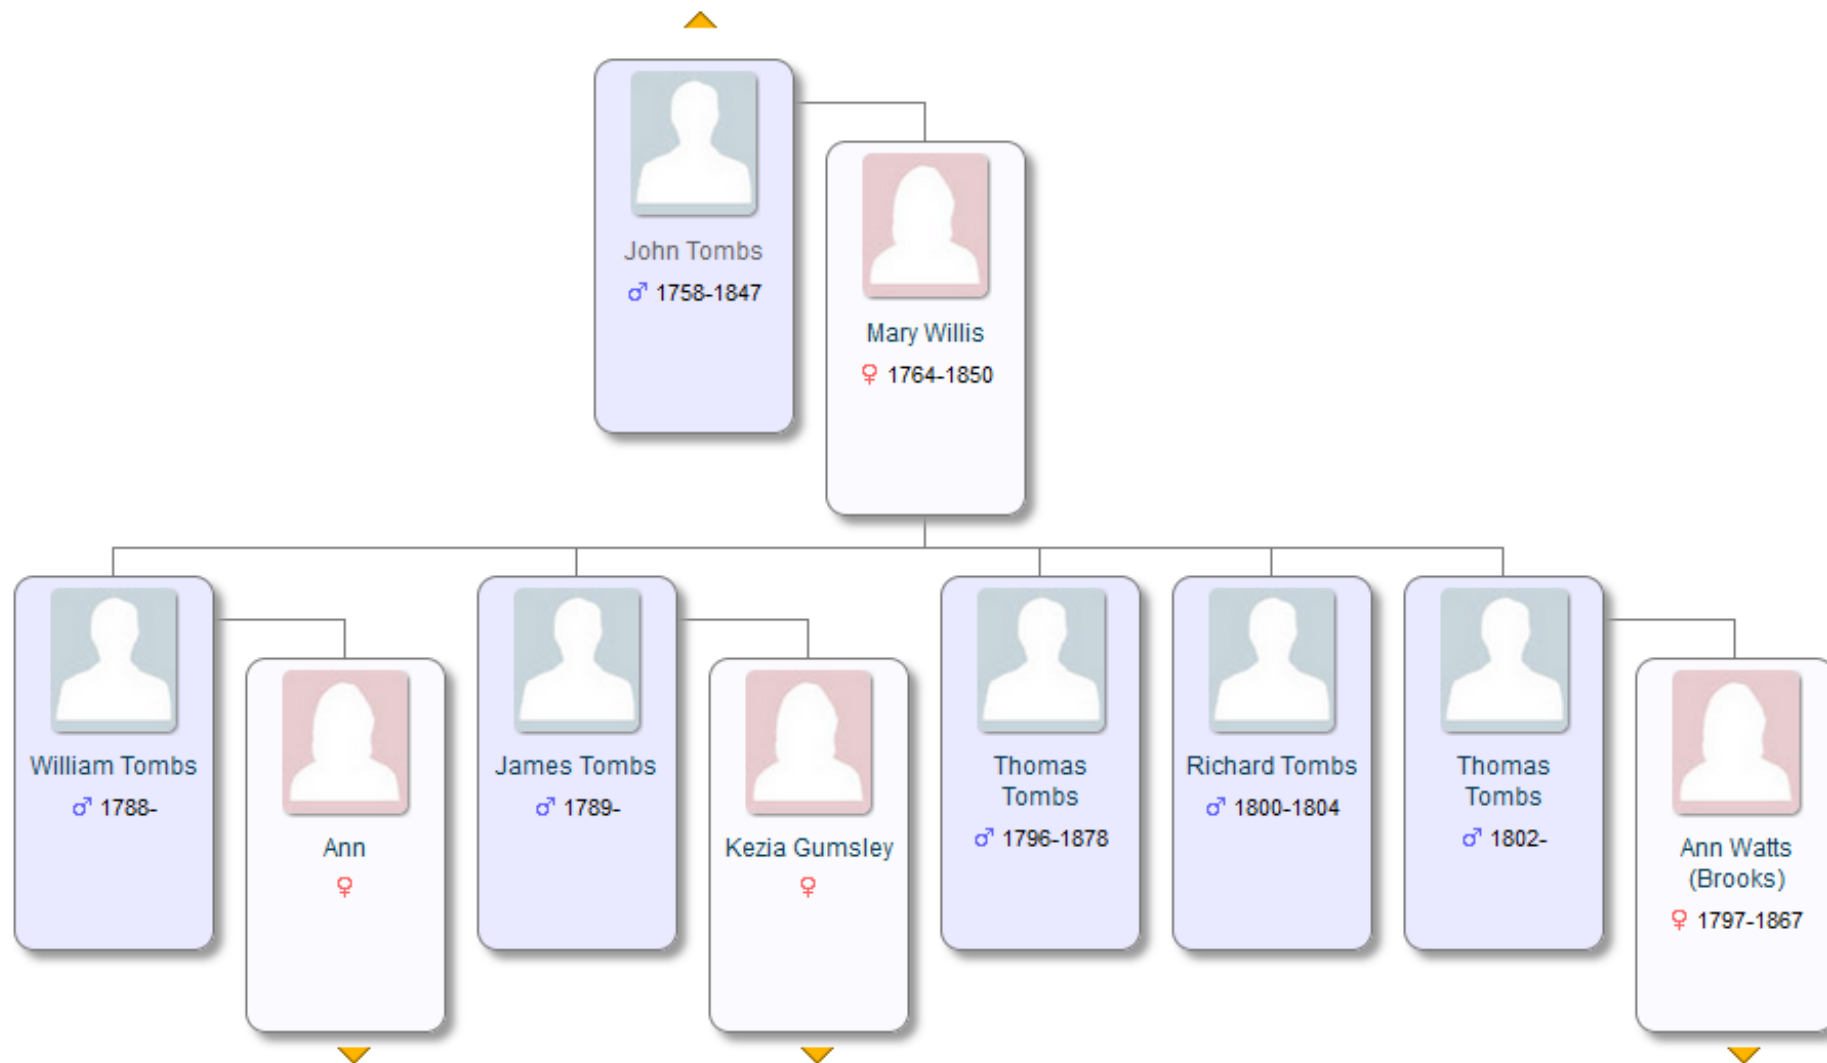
John Tombs
♂ 1758-1847

Mary Willis
♀ 1764-1850

William Tombs
♂ 1788-

Ann
♀

James Tombs
♂ 1789-

Kezia Gumsley
♀

Thomas Tombs
♂ 1796-1878

Richard Tombs
♂ 1800-1804

Thomas Tombs
♂ 1802-

Ann Watts (Brooks)
♀ 1797-1867